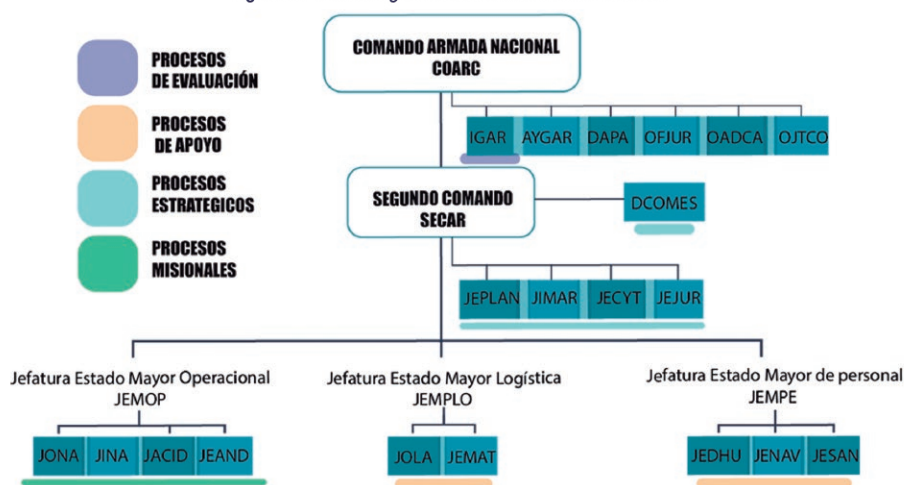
PROCESOS DE EVALUACIÓN

PROCESOS DE APOYO

PROCESOS ESTRATEGICOS

PROCESOS MISIONALES

COMANDO ARMADA NACIONAL
COARC

IGAR AYGAR DAPA OFJUR OADCA OJTCO

SEGUNDO COMANDO
SECAR

DCOMES

JEPLAN JIMAR JECYT JEJUR

Jefatura Estado Mayor Operacional
JEMOP

JONA JINA JACID JEAND

Jefatura Estado Mayor Logística
JEMPLO

JOLA JEMAT

Jefatura Estado Mayor de personal
JEMPE

JEDHU JENAV JESAN